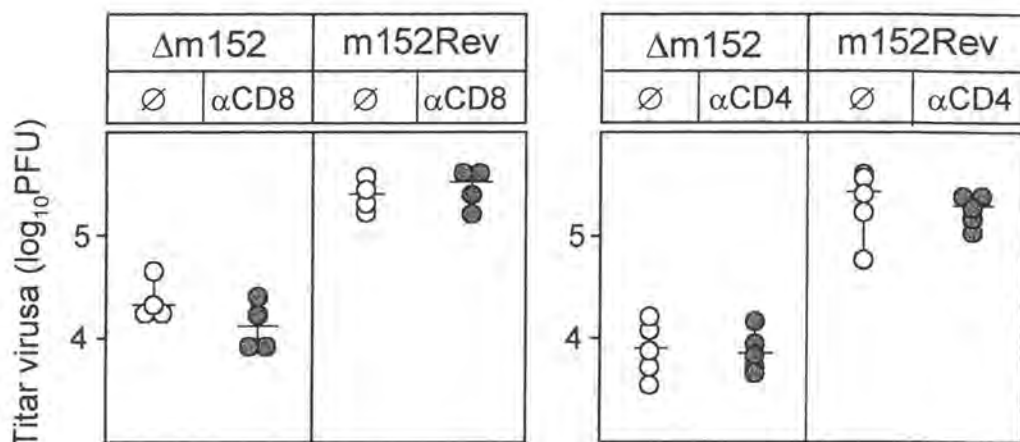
| $\Delta$m152 | | m152Rev | |
|---|---|---|---|
| Ø | $\alpha$CD8 | Ø | $\alpha$CD8 |

| $\Delta$m152 | | m152Rev | |
|---|---|---|---|
| Ø | $\alpha$CD4 | Ø | $\alpha$CD4 |

Titar virusa ($\log_{10}$PFU)

5
4

5
4